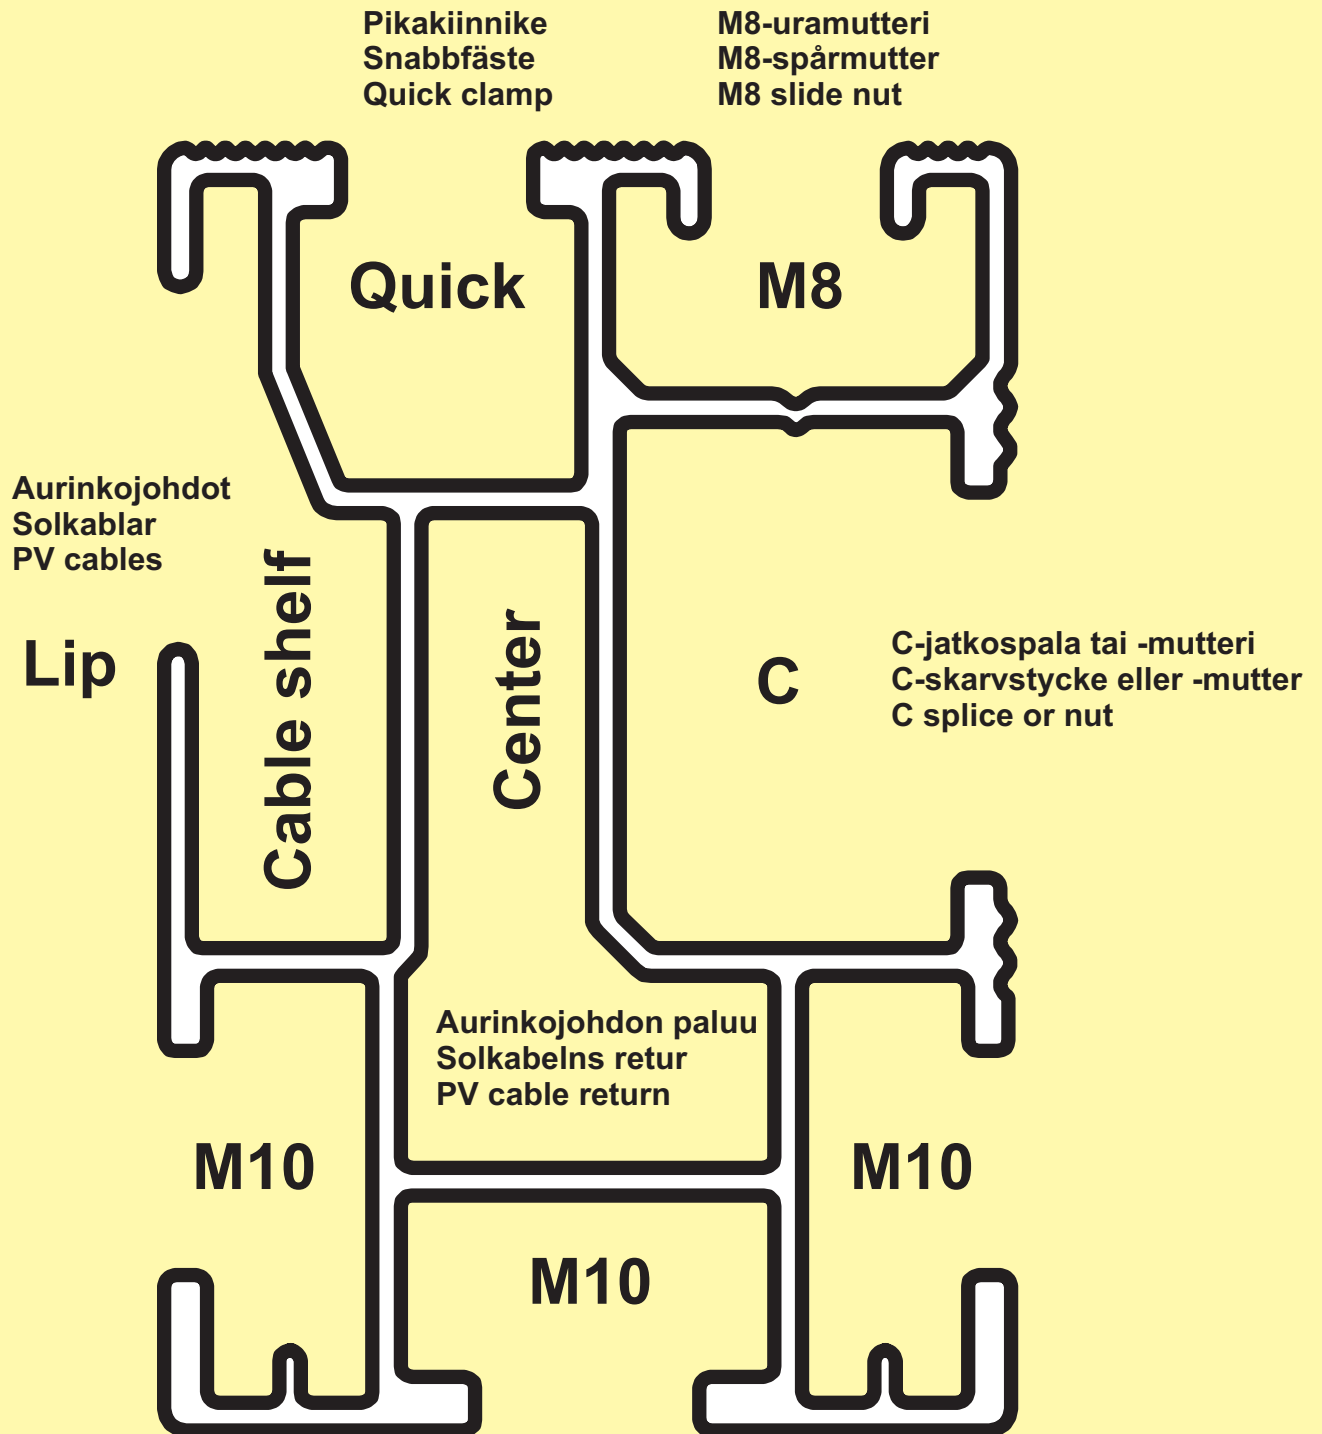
Pikakiinnike
Snabbfäste
Quick clamp

M8-uramutteri
M8-spårmutter
M8 slide nut

Quick

M8

Aurinkojohdot
Solkablar
PV cables

Lip

Cable shelf

Center

C

C-jatkospala tai -mutteri
C-skarvstycke eller -mutter
C splice or nut

Aurinkojohdon paluu
Solkabelns retur
PV cable return

M10

M10

M10